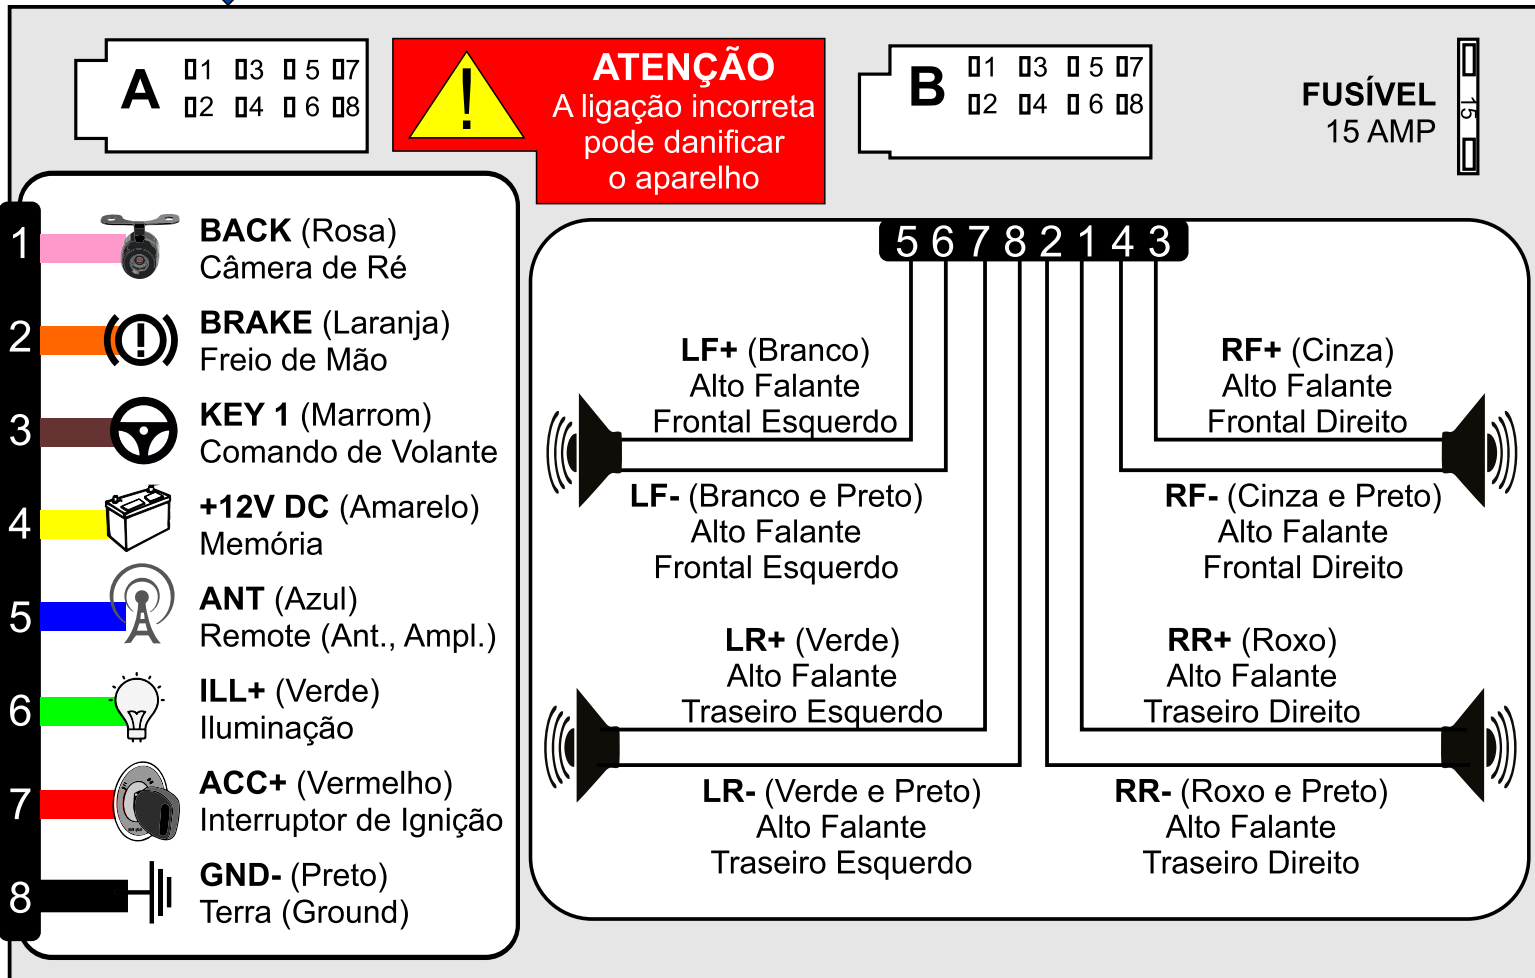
A 1 3 5 7
2 4 6 8

ATENÇÃO
A ligação incorreta pode danificar o aparelho

B 1 3 5 7
2 4 6 8

FUSÍVEL
15 AMP

15

1 BACK (Rosa)
Câmera de Ré

2 BRAKE (Laranja)
Freio de Mão

3 KEY 1 (Marrom)
Comando de Volante

4 +12V DC (Amarelo)
Memória

5 ANT (Azul)
Remote (Ant., Ampl.)

6 ILL+ (Verde)
Iluminação

7 ACC+ (Vermelho)
Interruptor de Ignição

8 GND- (Preto)
Terra (Ground)

5 6 7 8 2 1 4 3

LF+ (Branco)
Alto Falante
Frontal Esquerdo

RF+ (Cinza)
Alto Falante
Frontal Direito

LF- (Branco e Preto)
Alto Falante
Frontal Esquerdo

RF- (Cinza e Preto)
Alto Falante
Frontal Direito

LR+ (Verde)
Alto Falante
Traseiro Esquerdo

RR+ (Roxo)
Alto Falante
Traseiro Direito

LR- (Verde e Preto)
Alto Falante
Traseiro Esquerdo

RR- (Roxo e Preto)
Alto Falante
Traseiro Direito